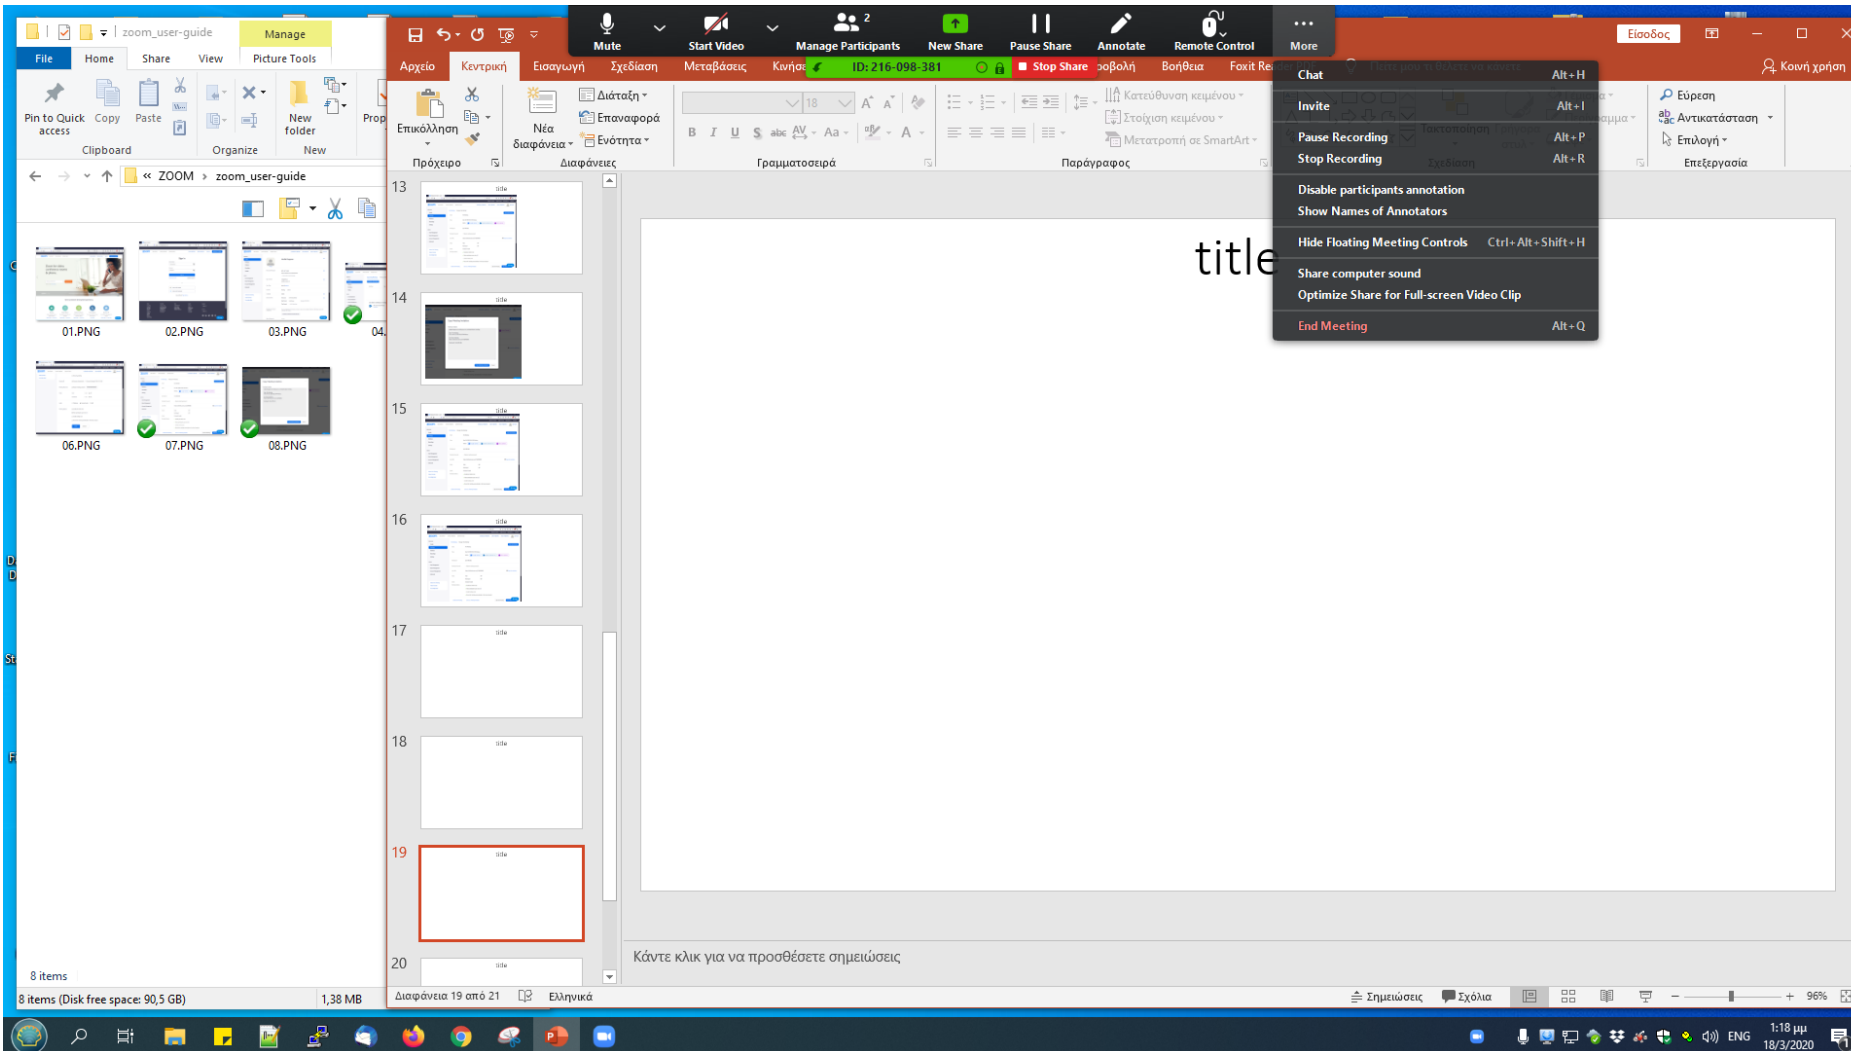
zoom_user-guide
Manage
File Home Share View Picture Tools
Pin to Quick access Copy Paste
Clipboard
Organize
New folder
New
Prop
« ZOOM › zoom_user-guide

01.PNG 02.PNG 03.PNG 04.
06.PNG 07.PNG 08.PNG

8 items
8 items (Disk free space: 90,5 GB) 1,38 MB

Mute Start Video Manage Participants 2 New Share Pause Share Annotate Remote Control More
ID: 216-098-381 Stop Share

Αρχείο Κεντρική Εισαγωγή Σχεδίαση Μεταβάσεις Κινήσ ροβολή Βοήθεια Foxit Re
Είσοδος
Κοινή χρήση
Επικόλληση
Πρόχειρο
Νέα διαφάνεια
Διάταξη
Επαναφορά
Ενότητα
Διαφάνειες
Γραμματοσειρά
Κατεύθυνση κειμένου
Στοίχιση κειμένου
Μετατροπή σε SmartArt
Παράγραφος
Εύρεση
Αντικατάσταση
Επιλογή
Επεξεργασία

Chat Alt+H
Invite Alt+I
Pause Recording Alt+P
Stop Recording Alt+R
Disable participants annotation
Show Names of Annotators
Hide Floating Meeting Controls Ctrl+Alt+Shift+H
Share computer sound
Optimize Share for Full-screen Video Clip
End Meeting Alt+Q

13
14
15
16
17
18
19
20

title

Κάντε κλικ για να προσθέσετε σημειώσεις

Διαφάνεια 19 από 21 Ελληνικά
Σημειώσεις Σχόλια 96%

ENG 1:18 μμ 18/3/2020